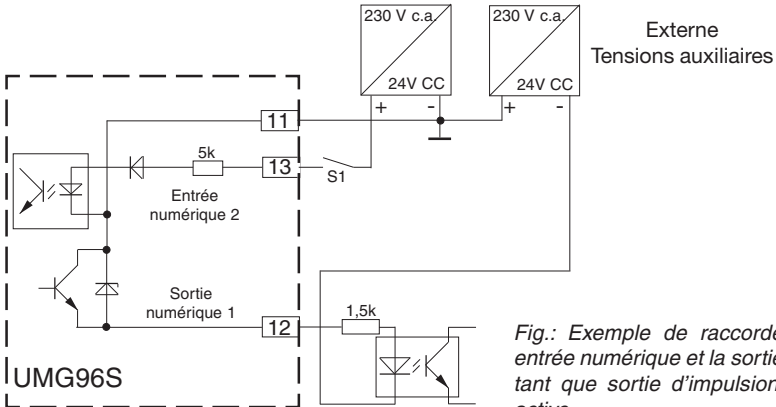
230 V c.a.
24V CC
+ -
230 V c.a.
24V CC
+ -
Externe
Tensions auxiliaires
11
5k
13
S1
Entrée
numérique 2
Sortie
numérique 1
12
1,5k
UMG96S

Fig.: Exemple de raccorde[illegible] entrée numérique et la sortie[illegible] tant que sortie d'impulsion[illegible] active